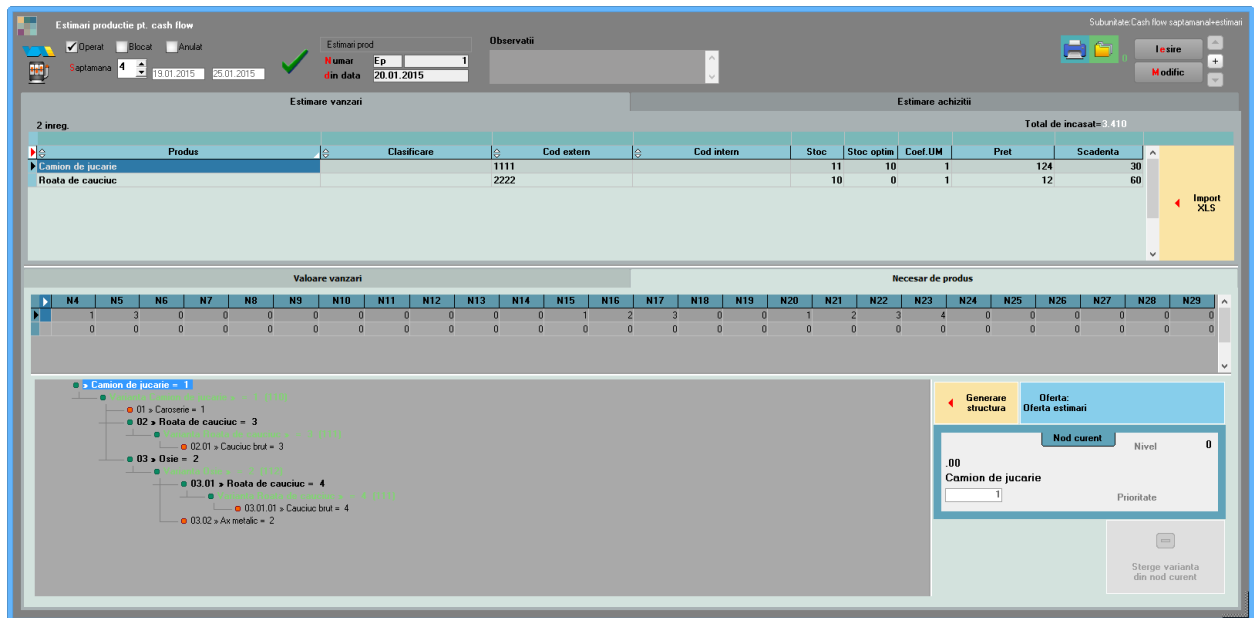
Estimari productie pt. cash flow

Subunitate:Cash flow saptamanal+estimari

Operat Blocat Anulat

Saptamana 4 19.01.2015 25.01.2015

Estimari prod
Numar Ep 1
din data 20.01.2015

Observatii

0

Iesire
Modific

Estimare vanzari | Estimare achizitii

2 inreg.

Total de incasat=3.410

| Produs | Clasificare | Cod extern | Cod intern | Stoc | Stoc optim | Coef.UM | Pret | Scadenta |
|---|---|---|---|---|---|---|---|---|
| Camion de jucarie | | 1111 | | 11 | 10 | 1 | 124 | 30 |
| Roata de cauciuc | | 2222 | | 10 | 0 | 1 | 12 | 60 |

Import XLS

Valoare vanzari | Necesar de produs

| N4 | N5 | N6 | N7 | N8 | N9 | N10 | N11 | N12 | N13 | N14 | N15 | N16 | N17 | N18 | N19 | N20 | N21 | N22 | N23 | N24 | N25 | N26 | N27 | N28 | N29 |
|---|---|---|---|---|---|---|---|---|---|---|---|---|---|---|---|---|---|---|---|---|---|---|---|---|---|
| 1 | 3 | 0 | 0 | 0 | 0 | 0 | 0 | 0 | 0 | 0 | 1 | 2 | 3 | 0 | 0 | 1 | 2 | 3 | 4 | 0 | 0 | 0 | 0 | 0 | 0 |
| 0 | 0 | 0 | 0 | 0 | 0 | 0 | 0 | 0 | 0 | 0 | 0 | 0 | 0 | 0 | 0 | 0 | 0 | 0 | 0 | 0 | 0 | 0 | 0 | 0 | 0 |

» Camion de jucarie = 1
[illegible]
01 » Caroserie = 1
02 » Roata de cauciuc = 3
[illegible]
02.01 » Cauciuc brut = 3
03 » Osie = 2
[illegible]
03.01 » Roata de cauciuc = 4
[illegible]
03.01.01 » Cauciuc brut = 4
03.02 » Ax metalic = 2

Generare structura

Oferta:
Oferta estimari

Nod curent
Nivel 0
.00
Camion de jucarie
1
Prioritate

Sterge varianta din nod curent